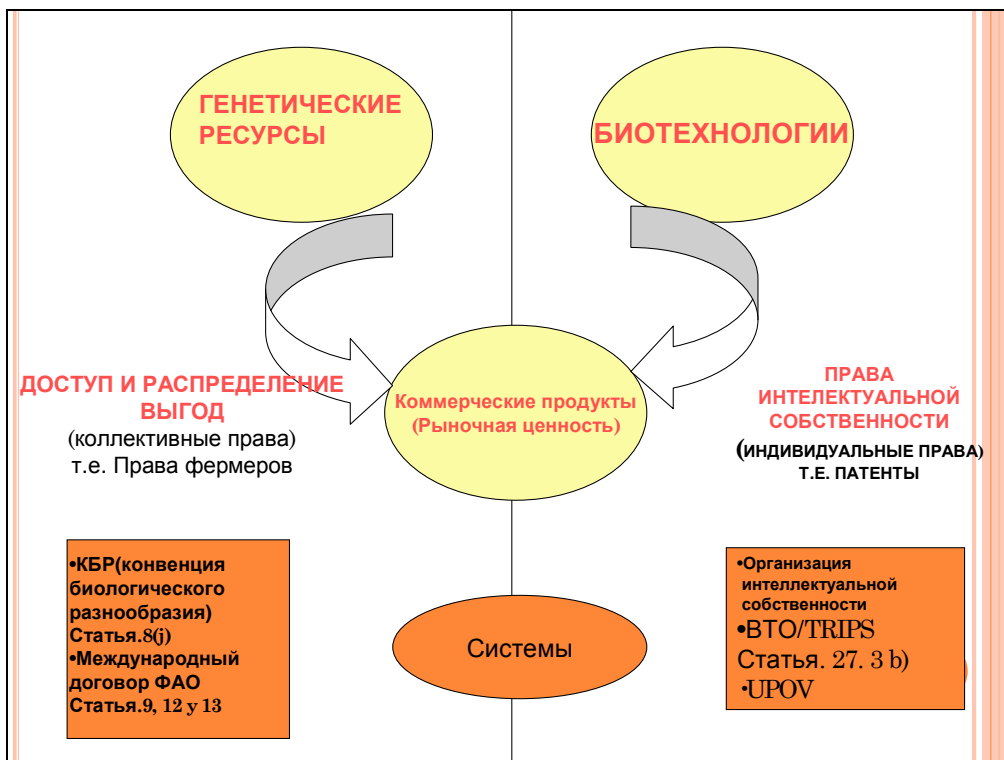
ГЕНЕТИЧЕСКИЕ РЕСУРСЫ

БИОТЕХНОЛОГИИ

ДОСТУП И РАСПРЕДЕЛЕНИЕ ВЫГОД
(коллективные права)
т.е. Права фермеров

Коммерческие продукты
(Рыночная ценность)

ПРАВА ИНТЕЛЕКТУАЛЬНОЙ СОБСТВЕННОСТИ
(ИНДИВИДУАЛЬНЫЕ ПРАВА)
Т.Е. ПАТЕНТЫ

•КБР(конвенция биологического разнообразия) Статья.8(j)
•Международный договор ФАО Статья.9, 12 y 13

Системы

•Организация интеллектуальной собственности
•ВТО/TRIPS Статья. 27. 3 b)
•UPOV